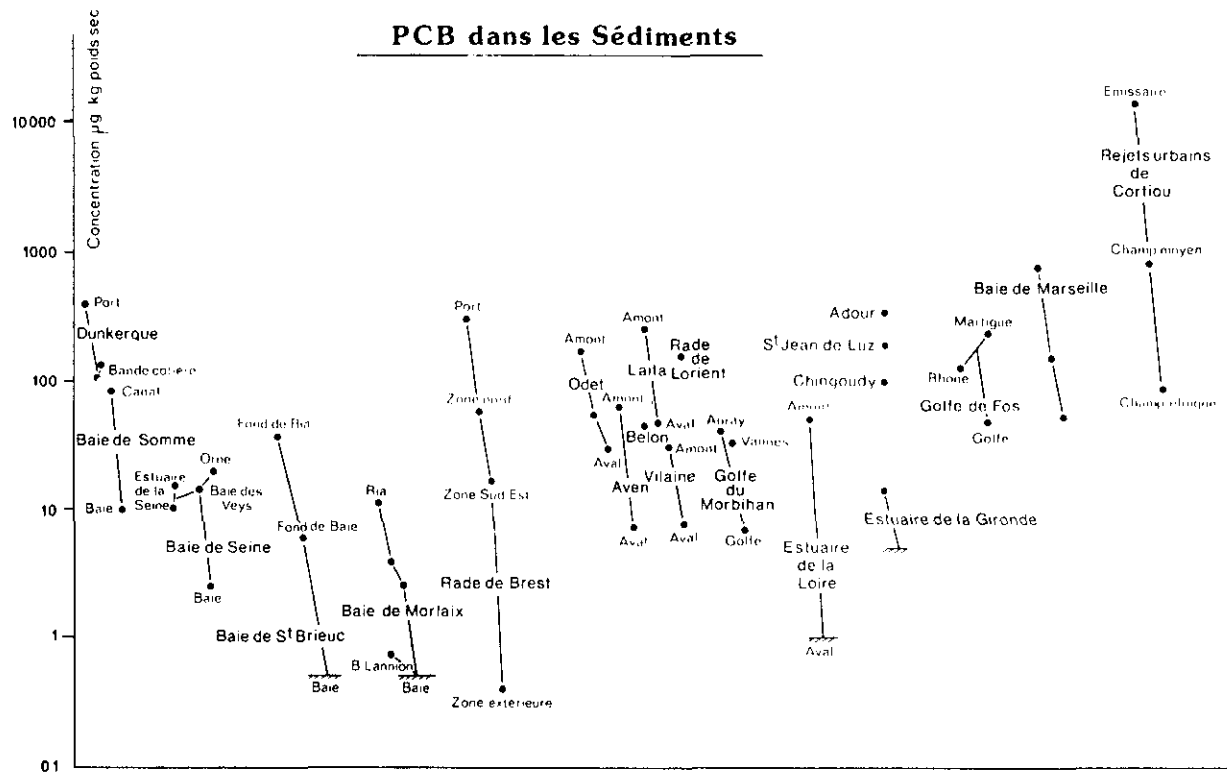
PCB dans les Sédiments

Concentration µg kg poids sec

10000
1000
100
10
1
0.1

Port
Dunkerque
Bande cotière
Canal
Baie de Somme
Baie

Estuaire de la Seine
Orne
Baie des Veys
Baie de Seine
Baie

Fond de Ria
Fond de Baie
Baie de S$^t$ Brieuc
Baie

Ria
Baie de Morlaix
B Lannion
Baie

Port
Zone nord
Zone Sud Est
Rade de Brest
Zone extérieure

Amont
Odet
Aval
Amont
Aven
Aval
Amont
Laïta
Aval
Belon
Rade de Lorient
Amont
Vilaine
Aval
Auray
Vannes
Golfe du Morbihan
Golfe

Amont
Estuaire de la Loire
Aval

Adour
S$^t$ Jean de Luz
Chingoudy
Estuaire de la Gironde

Martigue
Rhone
Golfe de Fos
Golfe

Baie de Marseille

Emissaire
Rejets urbains de Cortiou
Champ moyen
Champ éloigné